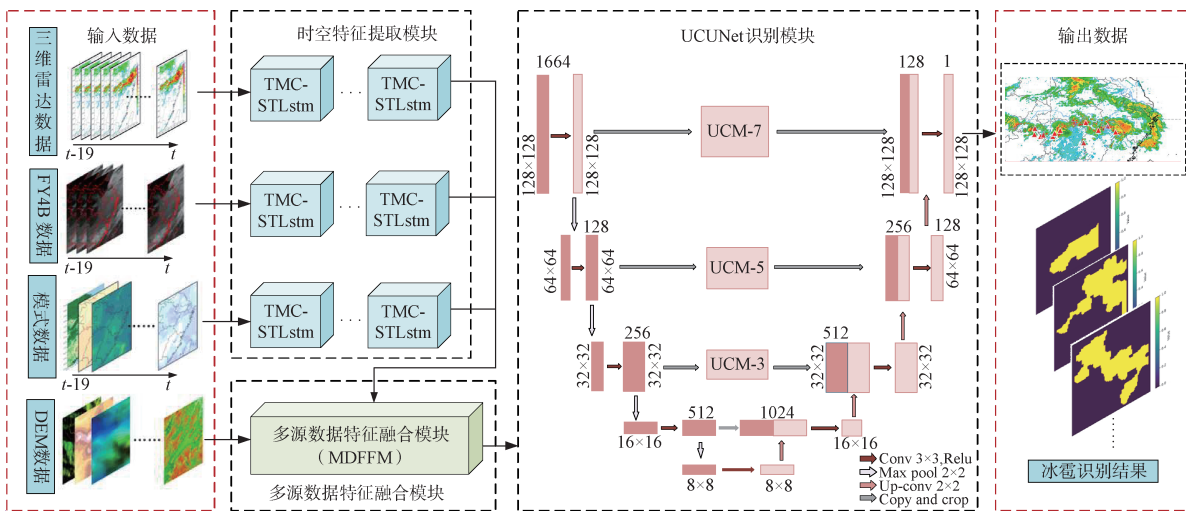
输入数据

三维雷达数据

$t$-19

$t$

FY4B 数据

$t$-19

$t$

模式数据

$t$-19

$t$

DEM数据

时空特征提取模块

TMC-STLstm

TMC-STLstm

TMC-STLstm

TMC-STLstm

TMC-STLstm

TMC-STLstm

多源数据特征融合模块 (MDFFM)

多源数据特征融合模块

UCUNet识别模块

16

64

128×128

128×128

UCM-7

128

1

128×128

128×128

128

64×64

64×64

UCM-5

256

128

64×64

256

32×32

32×32

UCM-3

512

32×32

32×32

512

1024

16×16

16×16

8×8

8×8

Conv 3×3,Relu

Max pool 2×2

Up-conv 2×2

Copy and crop

输出数据

冰雹识别结果